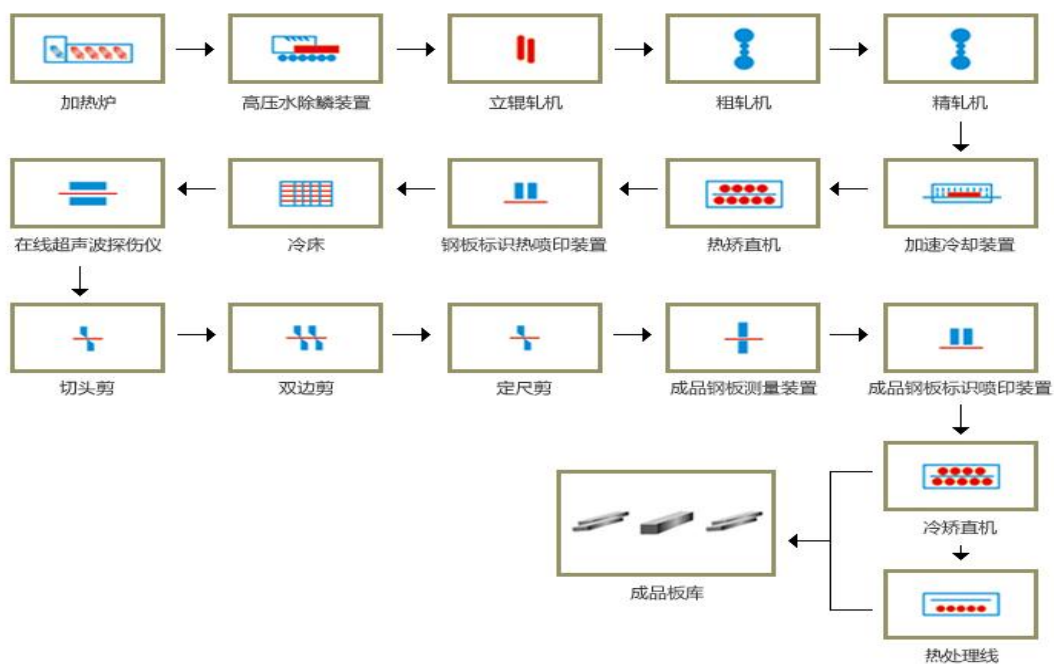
加热炉

高压水除鳞装置

立辊轧机

粗轧机

精轧机

加速冷却装置

热矫直机

钢板标识热喷印装置

冷床

在线超声波探伤仪

切头剪

双边剪

定尺剪

成品钢板测量装置

成品钢板标识喷印装置

冷矫直机

热处理线

成品板库